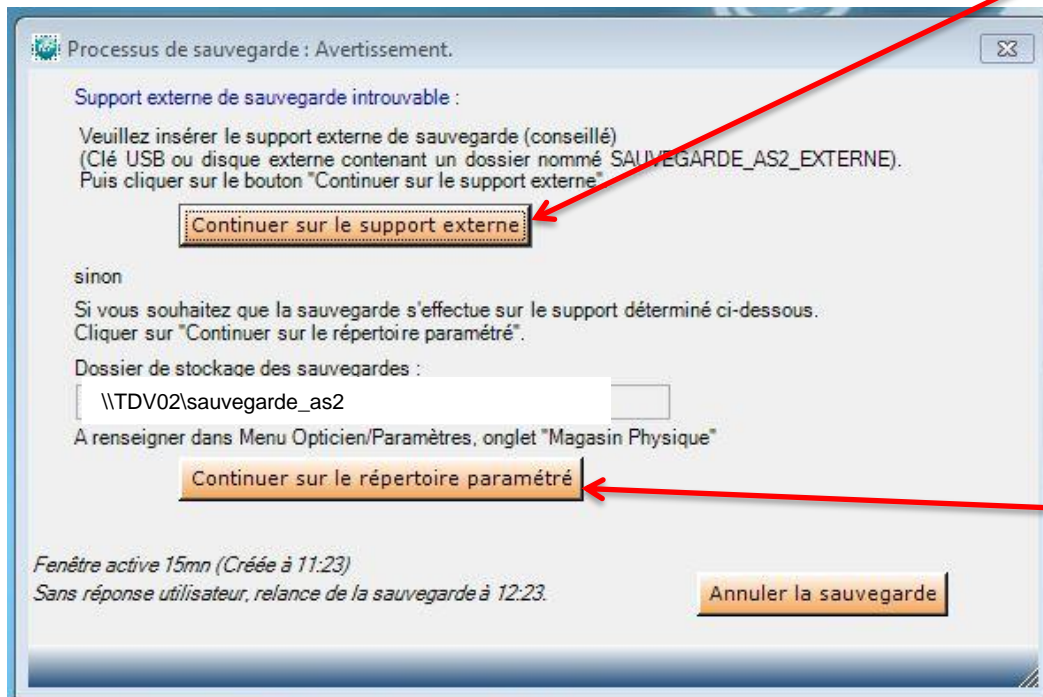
Processus de sauvegarde : Avertissement.

Support externe de sauvegarde introuvable :

Veuillez insérer le support externe de sauvegarde (conseillé)
(Clé USB ou disque externe contenant un dossier nommé SAUVEGARDE_AS2_EXTERNE).
Puis cliquer sur le bouton "Continuer sur le support externe".

Continuer sur le support externe

sinon

Si vous souhaitez que la sauvegarde s'effectue sur le support déterminé ci-dessous.
Cliquer sur "Continuer sur le répertoire paramétré".

Dossier de stockage des sauvegardes :

\\TDV02\sauvegarde_as2

A renseigner dans Menu Opticien/Paramètres, onglet "Magasin Physique"

Continuer sur le répertoire paramétré

Fenêtre active 15mn (Créée à 11:23)
Sans réponse utilisateur, relance de la sauvegarde à 12:23.

Annuler la sauvegarde